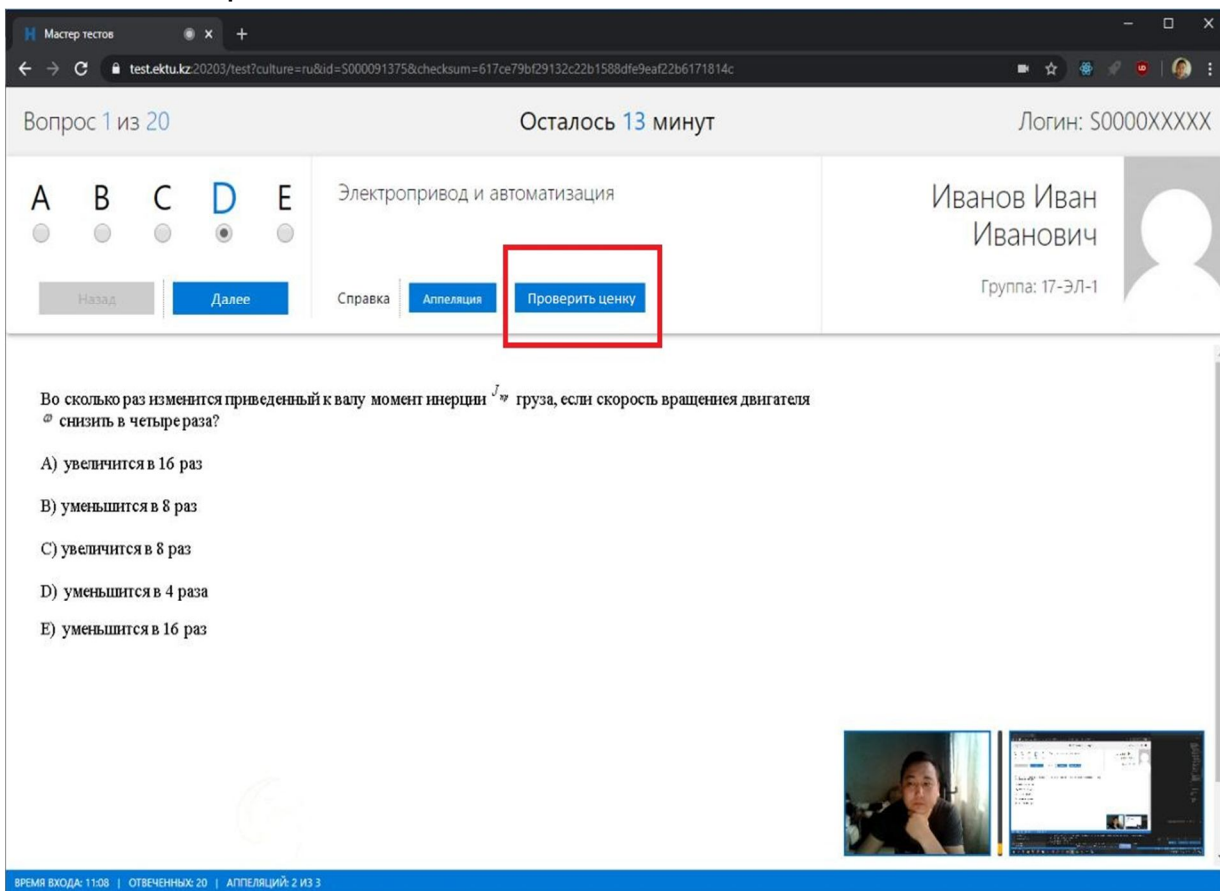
Мастер тестов

test.ektu.kz:20203/test?culture=ru&id=S000091375&checksum=617ce79bf29132c22b1588dfe9eaf22b6171814c

Вопрос 1 из 20

Осталось 13 минут

Логин: S0000XXXXX

A B C D E

Назад

Далее

Электропривод и автоматизация

Справка

Апелляция

Проверить ценку

Иванов Иван Иванович

Группа: 17-ЭЛ-1

Во сколько раз изменится приведенный к валу момент инерции $J_{пр}$ груза, если скорость вращенния двигателя $\omega$ снизить в четыре раза?

A) увеличится в 16 раз

B) уменьшится в 8 раз

C) увеличится в 8 раз

D) уменьшится в 4 раза

E) уменьшится в 16 раз

ВРЕМЯ ВХОДА: 11:08 | ОТВЕЧЕННЫХ: 20 | АППЕЛЯЦИЙ: 2 ИЗ 3